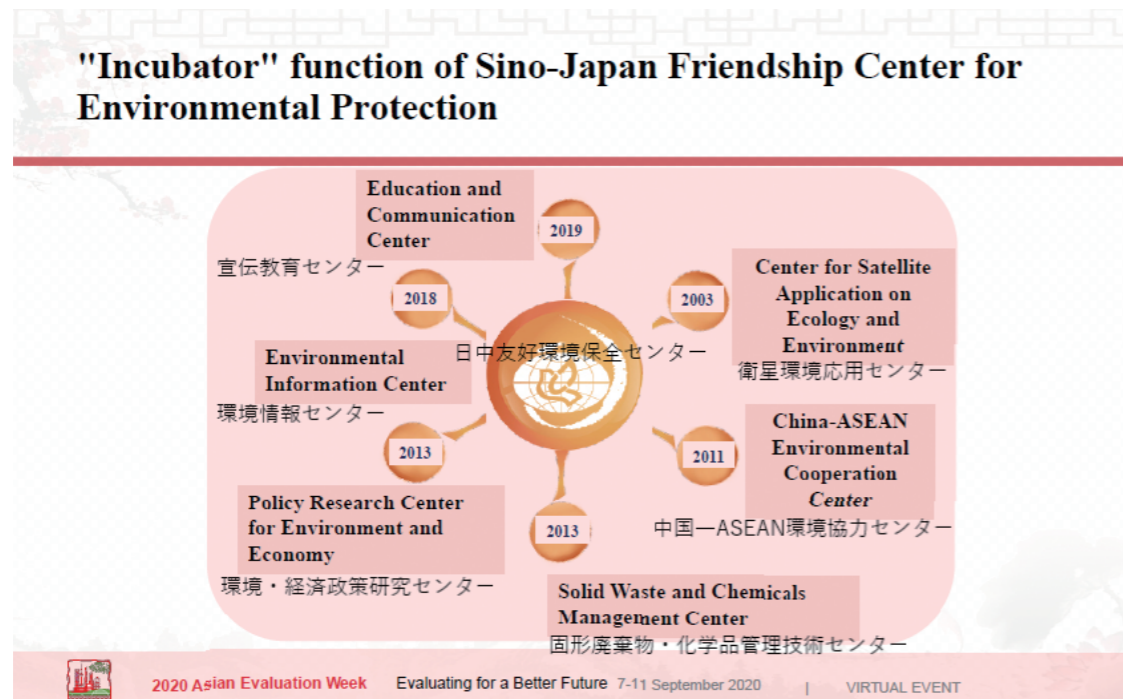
"Incubator" function of Sino-Japan Friendship Center for Environmental Protection

Education and Communication Center

2019

宣伝教育センター

2018

2003

Center for Satellite Application on Ecology and Environment

衛星環境応用センター

日中友好環境保全センター

Environmental Information Center

環境情報センター

China-ASEAN Environmental Cooperation Center

2013

2011

Policy Research Center for Environment and Economy

2013

中国ーASEAN環境協力センター

環境・経済政策研究センター

Solid Waste and Chemicals Management Center

固形廃棄物・化学品管理技術センター

2020 Asian Evaluation Week Evaluating for a Better Future 7-11 September 2020 | VIRTUAL EVENT